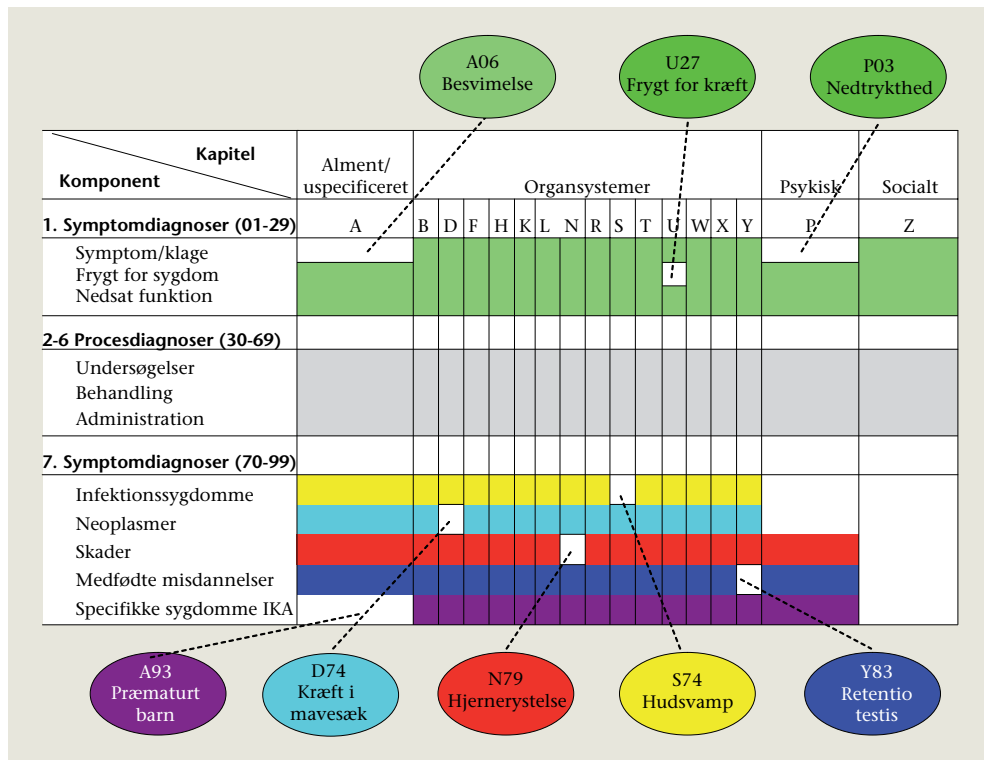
A06
Besvimelse

U27
Frygt for kræft

P03
Nedtrykthed

| Kapitel / Komponent | Alment/ uspecificeret | Organsystemer | | | | | | | | | | | | | | Psykisk | Socialt |
|---|---|---|---|---|---|---|---|---|---|---|---|---|---|---|---|---|---|
| 1. Symptomdiagnoser (01-29) | A | B | D | F | H | K | L | N | R | S | T | U | W | X | Y | P | Z |
| Symptom/klage<br>Frygt for sygdom<br>Nedsat funktion | | | | | | | | | | | | | | | | | |
| 2-6 Procesdiagnoser (30-69) | | | | | | | | | | | | | | | | | |
| Undersøgelser<br>Behandling<br>Administration | | | | | | | | | | | | | | | | | |
| 7. Symptomdiagnoser (70-99) | | | | | | | | | | | | | | | | | |
| Infektionssygdomme | | | | | | | | | | | | | | | | | |
| Neoplasmer | | | | | | | | | | | | | | | | | |
| Skader | | | | | | | | | | | | | | | | | |
| Medfødte misdannelser | | | | | | | | | | | | | | | | | |
| Specifikke sygdomme IKA | | | | | | | | | | | | | | | | | |

A93
Præmaturt barn

D74
Kræft i mavesæk

N79
Hjernerystelse

S74
Hudsvamp

Y83
Retentio testis